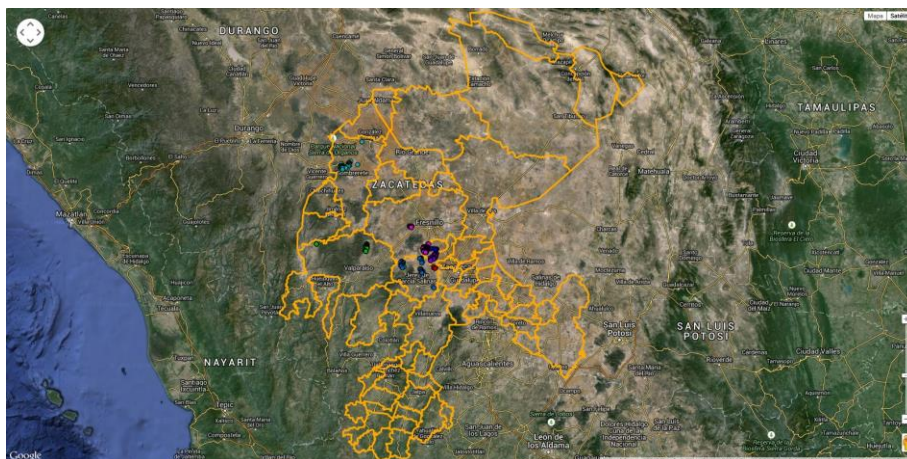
Mapa Satélite

DURANGO

TAMAULIPAS

Durango

ZACATECAS

Fresnillo

Mazatlán

Ciudad Victoria

Matehuala

Valparaíso

Salinas de Hidalgo

SAN LUIS POTOSÍ

San Luis Potosí

NAYARIT

Aguascalientes

Tepic

Ciudad Valles

León de los Aldama

Google